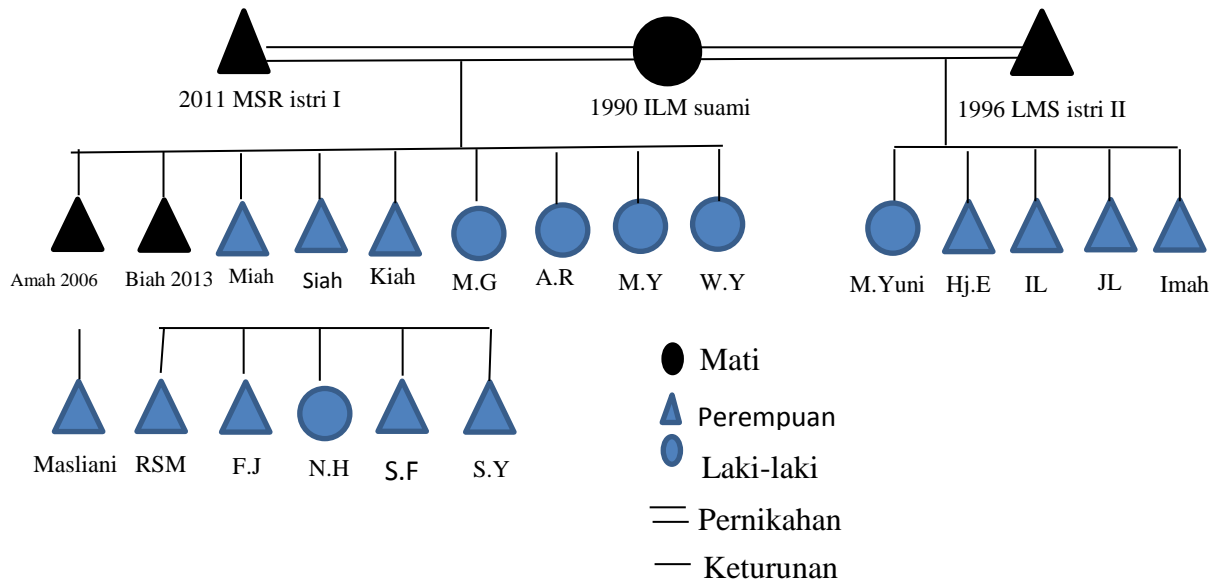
2011 MSR istri I

1990 ILM suami

1996 LMS istri II

Amah 2006

Biah 2013

Miah

Siah

Kiah

M.G

A.R

M.Y

W.Y

M.Yuni

Hj.E

IL

JL

Imah

Masliani

RSM

F.J

N.H

S.F

S.Y

Mati

Perempuan

Laki-laki

Pernikahan

Keturunan